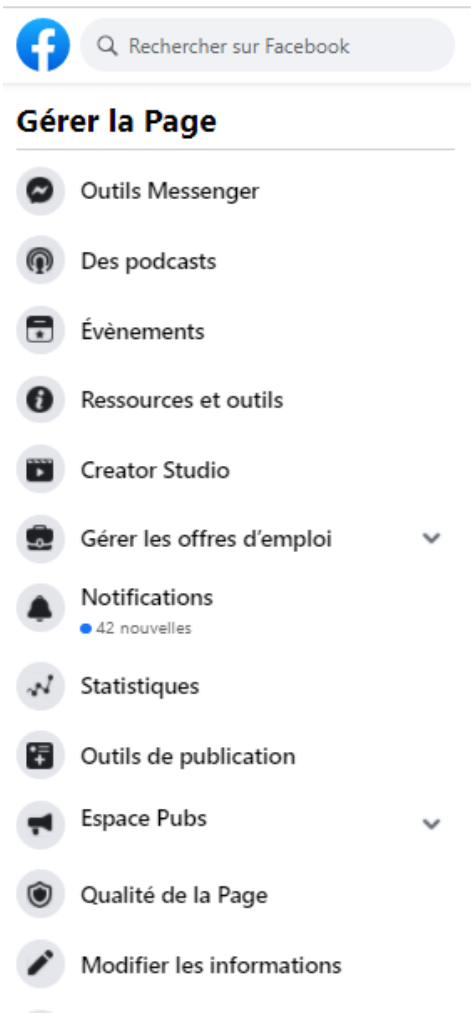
Rechercher sur Facebook

Gérer la Page

Outils Messenger

Des podcasts

Évènements

Ressources et outils

Creator Studio

Gérer les offres d’emploi

Notifications
42 nouvelles

Statistiques

Outils de publication

Espace Pubs

Qualité de la Page

Modifier les informations